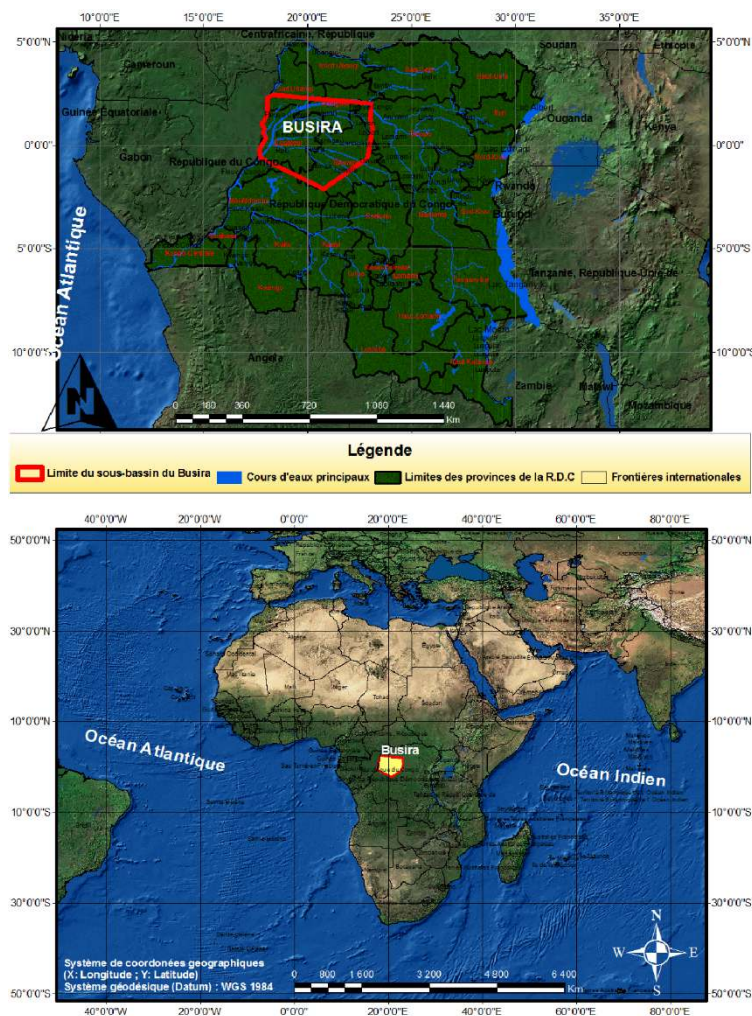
10°0'0"E 15°0'0"E 20°0'0"E 25°0'0"E 30°0'0"E 35°0'0"E

5°0'0"N 0°0'0" 5°0'0"S 10°0'0"S

5°0'0"N 0°0'0" 5°0'0"S 10°0'0"S

Nigeria

Centrafricain, République

Soudan

Ethiopie

Cameroun

Guinée Equatoriale

Ouganda

Kenya

Gabon

République du Congo

BUSIRA

Rwanda

République Démocratique du Congo

Burundi

Océan Atlantique

Tanzanie, République-Unie de

Angola

Zambie

Malawi

Mozambique

0 180 360 720 1 080 1 440 Km

N

Légende

Limite du sous-bassin du Busira

Cours d'eaux principaux

Limites des provinces de la R.D.C

Frontières internationales

40°0'0"W 20°0'0"W 0°0'0" 20°0'0"E 40°0'0"E 60°0'0"E 80°0'0"E

50°0'0"N 30°0'0"N 10°0'0"N 10°0'0"S 30°0'0"S 50°0'0"S

50°0'0"N 30°0'0"N 10°0'0"N 10°0'0"S 30°0'0"S 50°0'0"S

Océan Atlantique

Busira

Océan Indien

Système de coordonées geographiques
(X: Longitude ; Y: Latitude)
Système géodésique (Datum) : WGS 1984

0 800 1 600 3 200 4 800 6 400 Km

N W E S

40°0'0"W 20°0'0"W 0°0'0" 20°0'0"E 40°0'0"E 60°0'0"E 80°0'0"E